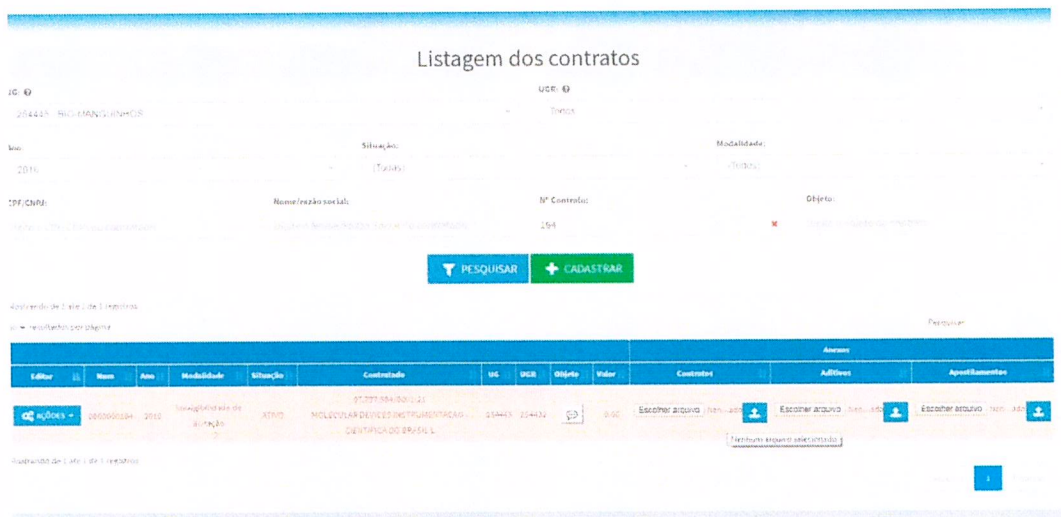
Listagem dos contratos

UG: ❓
254445 - BIO-MANGUINHOS

UGR: ❓
Todos

Ano:
2016

Situação:
(Todas)

Modalidade:
(Todas)

CPF/CNPJ:
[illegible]

Nome/razão social:
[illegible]

Nº Controle:
264

Objeto:
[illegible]

PESQUISAR
CADASTRAR

Mostrando de 1 até 1 de 1 registros

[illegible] resultados por página

Pesquisar

| Editar | Num | Ano | Modalidade | Situação | Contratado | UG | UGR | Objeto | Valor | Anexos: Contratos | Anexos: Aditivos | Anexos: Apostilamentos |
|---|---|---|---|---|---|---|---|---|---|---|---|---|
| AÇÕES | 2016000264 | 2016 | Inexigibilidade de licitação | ATIVO | 07.777.984/0001-25 MOLECULAR DEVICES INSTRUMENTAÇÃO CIENTÍFICA DO BRASIL L | 254445 | 254432 | | 0,00 | Escolher arquivo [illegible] | Escolher arquivo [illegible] | Escolher arquivo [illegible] |

Nenhum arquivo selecionado

Mostrando de 1 até 1 de 1 registro

1